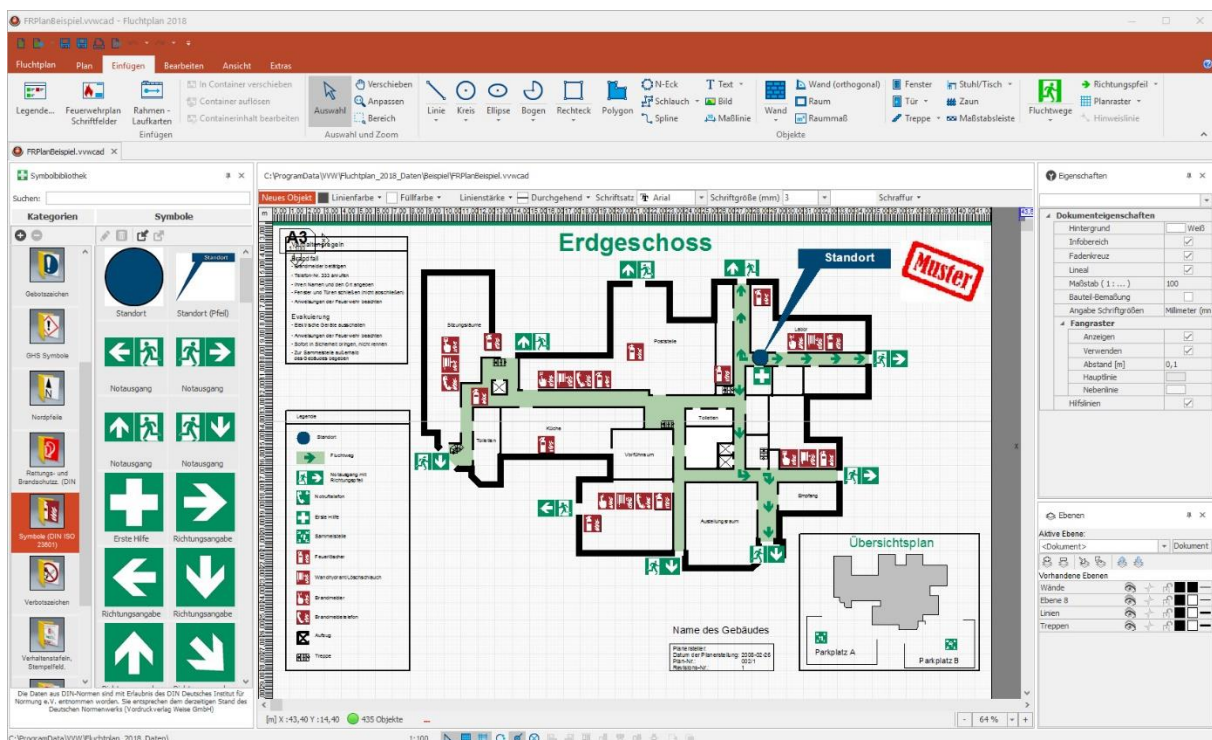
FRPlanBeispiel.vvwcad - Fluchtplan 2018

Fluchtplan Plan Einfügen Bearbeiten Ansicht Extras

Legende... Feuerwehrplan Schriftfelder Rahmen - Laufkarten In Container verschieben Container auflösen Containerinhalt bearbeiten Einfügen

Auswahl Verschieben Anpassen Bereich Auswahl und Zoom

Linie Kreis Ellipse Bogen Rechteck Polygon N-Eck Schlauch Spline Text Bild Maßlinie

Wand Wand (orthogonal) Raum Raummaß Fenster Tür Treppe Stuhl/Tisch Zaun Maßstabsleiste Objekte

Fluchtwege Richtungspfeil Planraster Hinweislinie

FRPlanBeispiel.vvwcad

Symbolbibliothek
Suchen:
Kategorien Symbole

Gebotszeichen
GHS Symbole
Nordpfeile
Rettungs- und Brandschutz (DIN
Symbole (DIN ISO 23601)
Verbotszeichen
Verhaltenstafeln, Stempelfeld...

Standort Standort (Pfeil)
Notausgang Notausgang
Notausgang Notausgang
Erste Hilfe Richtungsangabe
Richtungsangabe Richtungsangabe

Die Daten aus DIN-Normen sind mit Erlaubnis des DIN Deutsches Institut für Normung e.V. entnommen worden. Sie entsprechen dem derzeitigen Stand des Deutschen Normenwerks (Vordruck-verlag Weise GmbH)

C:\ProgramData\VWW\Fluchtplan_2018_Daten\Beispiel\FRPlanBeispiel.vvwcad

Neues Objekt Linienfarbe Füllfarbe Linienstärke Durchgehend Schriftsatz Arial Schriftgröße (mm) 3 Schraffur

A3
Erdgeschoss
Standort
Muster

Legende

Übersichtsplan
Parkplatz A
Parkplatz B

Name des Gebäudes

[m] X :43,40 Y :14,40 435 Objekte
64 %

Eigenschaften
Dokumenteigenschaften
Hintergrund Weiß
Infobereich
Fadenkreuz
Lineal
Maßstab ( 1 : ... ) 100
Bauteil-Bemaßung
Angabe Schriftgrößen Millimeter (mm
Fangraster
Anzeigen
Verwenden
Abstand [m] 0,1
Hauptlinie
Nebenlinie
Hilfslinien

Ebenen
Aktive Ebene:
<Dokument> Dokument
Vorhandene Ebenen
Wände
Ebene 8
Linien
Treppen

C:\ProgramData\VWW\Fluchtplan_2018_Daten\
1:100